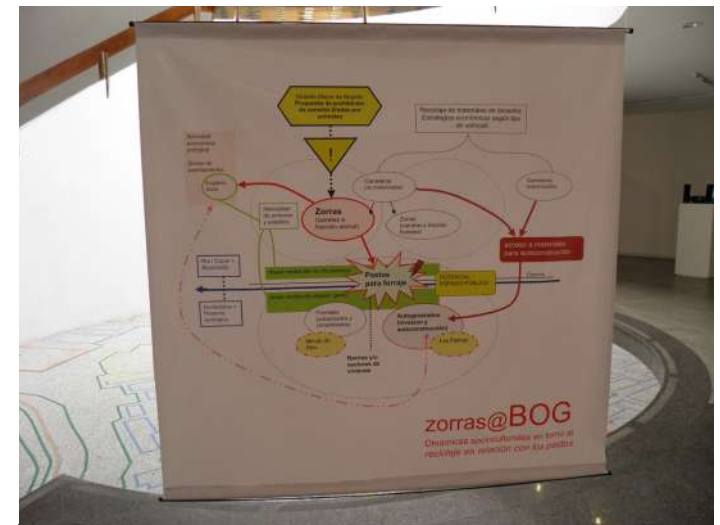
Orden Mayor de Bogotá
Propuesta de prohibición de vehículos de tracción animal por calles

!

Reciclaje de materiales de desecho
Estrategias económicas según tipo de vehículo

Actividad económica principal

Sector de ocupación

Zorras
(carreta a tracción animal)

Carretera de materiales

Carretera motorizada

Zorras (carreta a tracción humana)

Acceso a materiales para autoconstrucción

Puntos para forraje

POTENCIAL ESPACIO PÚBLICO

Autogestión y autoconstrucción

Mercado de Pasto

Los Paticos

Barrios y/o sectores de vivienda

zorras@BOG
Dinámicas socioculturales en torno al reciclaje en relación con los potreros